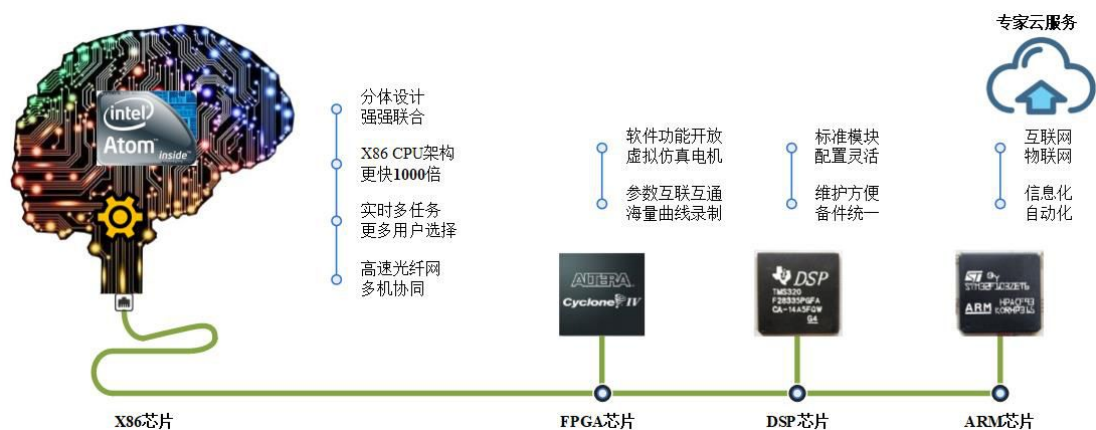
intel
Atom inside

分体设计
强强联合

X86 CPU架构
更快1000倍

实时多任务
更多用户选择

高速光纤网
多机协同

软件功能开放
虚拟仿真电机

参数互联互通
海量曲线录制

ALTERA
Cyclone IV

标准模块
配置灵活

维护方便
备件统一

DSP
TMS320
F28335PGFA
CA-14A5FGW
G4

专家云服务

互联网
物联网

信息化
自动化

ST
STM32F103ZET6
ARM

X86芯片

FPGA芯片

DSP芯片

ARM芯片